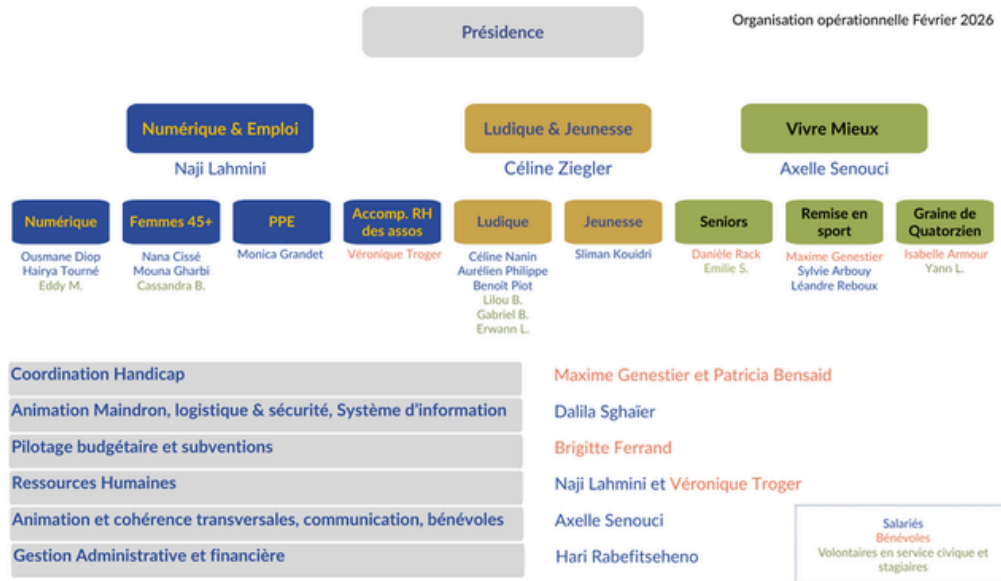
Présidence

Organisation opérationnelle Février 2026

Numérique & Emploi
Naji Lahmini

Ludique & Jeunesse
Céline Ziegler

Vivre Mieux
Axelle Senouci

Numérique
Ousmane Diop
Hairya Tourné
Eddy M.

Femmes 45+
Nana Cissé
Mouna Gharbi
Cassandra B.

PPE
Monica Grandet

Accomp. RH des assos
Véronique Troger

Ludique
Céline Nanin
Aurélien Philippe
Benoît Piot
Lilou B.
Gabriel B.
Erwann L.

Jeunesse
Sliman Kouidri

Seniors
Danièle Rack
Emilie S.

Remise en sport
Maxime Genestier
Sylvie Arbouy
Léandre Reboux

Graine de Quatorzien
Isabelle Armour
Yann L.

Coordination Handicap
Maxime Genestier et Patricia Bensaid

Animation Maindron, logistique & sécurité, Système d'information
Dalila Sghaïer

Pilotage budgétaire et subventions
Brigitte Ferrand

Ressources Humaines
Naji Lahmini et Véronique Troger

Animation et cohérence transversales, communication, bénévoles
Axelle Senouci

Gestion Administrative et financière
Hari Rabefitseheno

Salariés
Bénévoles
Volontaires en service civique et stagiaires